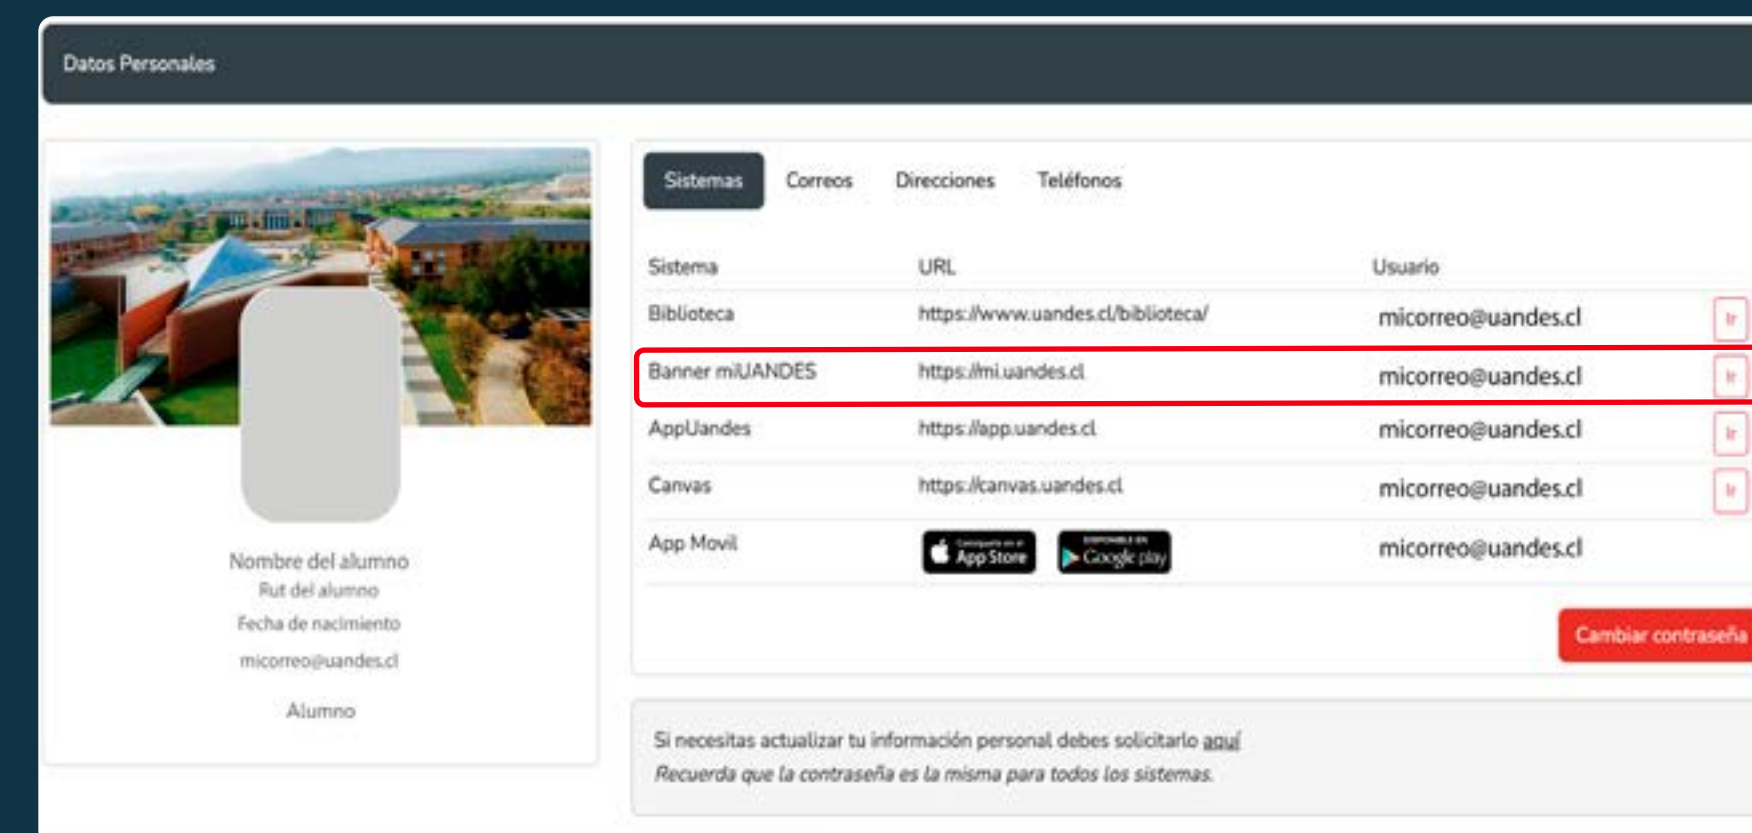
Datos Personales

Nombre del alumno
Rut del alumno
Fecha de nacimiento
micorreo@uandes.cl
Alumno

Sistemas Correos Direcciones Teléfonos

| Sistema | URL | Usuario | |
|---|---|---|---|
| Biblioteca | https://www.uandes.cl/biblioteca/ | micorreo@uandes.cl | Ir |
| Banner miUANDES | https://mi.uandes.cl | micorreo@uandes.cl | Ir |
| AppUandes | https://app.uandes.cl | micorreo@uandes.cl | Ir |
| Canvas | https://canvas.uandes.cl | micorreo@uandes.cl | Ir |
| App Movil | App Store Google play | micorreo@uandes.cl | |

Cambiar contraseña

Si necesitas actualizar tu información personal debes solicitarlo aquí
Recuerda que la contraseña es la misma para todos los sistemas.